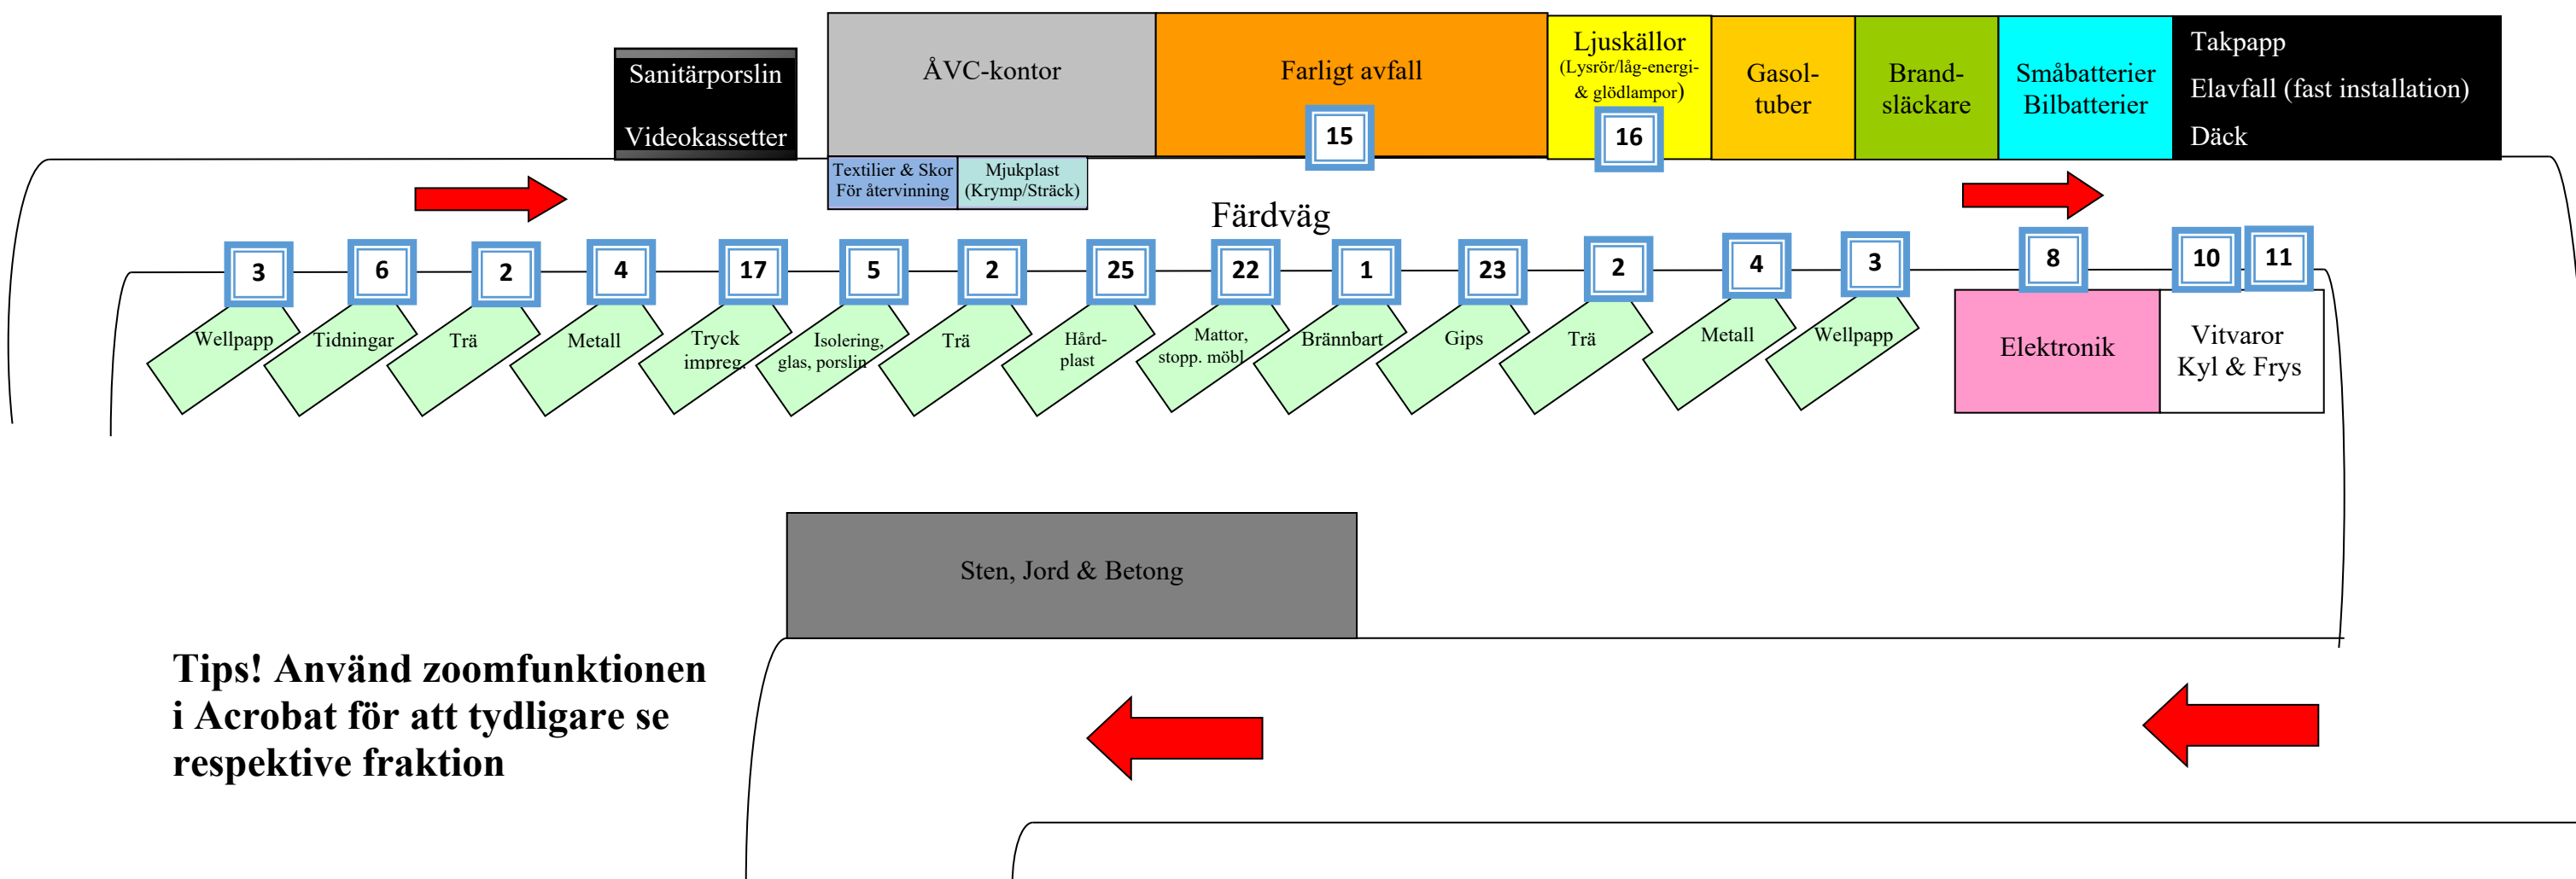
Sanitärporslin

Videokassetter

ÅVC-kontor

Textilier & Skor För återvinning

Mjukplast (Krymp/Sträck)

Farligt avfall

15

Ljuskällor (Lysrör/låg-energi- & glödlampor)

16

Gasol-tuber

Brand-släckare

Småbatterier Bilbatterier

Takpapp

Elavfall (fast installation)

Däck

Färdväg

| 3 | 6 | 2 | 4 | 17 | 5 | 2 | 25 | 22 | 1 | 23 | 2 | 4 | 3 | 8 | 10 | 11 |
|---|---|---|---|---|---|---|---|---|---|---|---|---|---|---|---|---|
| Wellpapp | Tidningar | Trä | Metall | Tryck impreg. | Isolering, glas, porslin | Trä | Hård-plast | Mattor, stopp. möbl | Brännbart | Gips | Trä | Metall | Wellpapp | Elektronik | Vitvaror Kyl & Frys | |

Sten, Jord & Betong

Tips! Använd zoomfunktionen i Acrobat för att tydligare se respektive fraktion